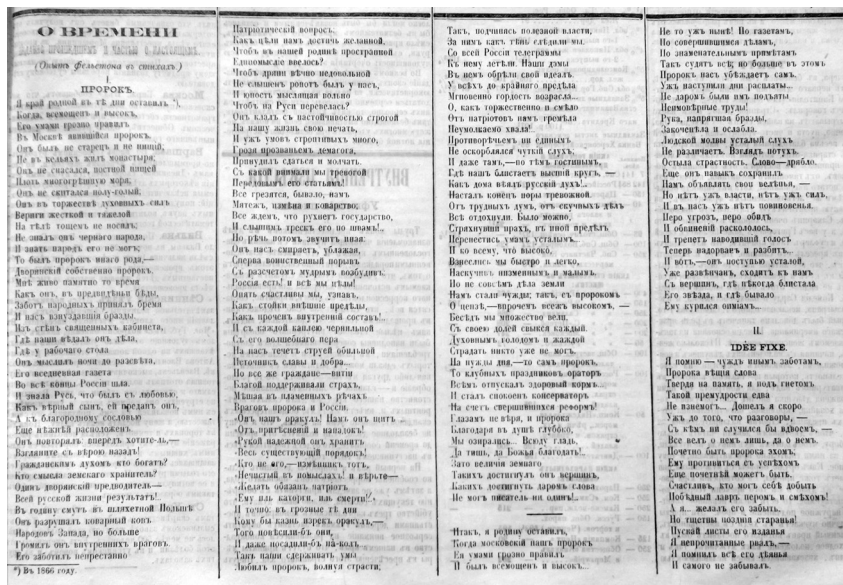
О ВРЕМЕНИ

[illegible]

(Опытъ фельетона въ стихахъ)

I.
ПРОРОКЪ.

Я край родной въ тѣ дни оставилъ *),
Когда, всенощно въ насъ,
Его умами грозно правилъ
Въ Москвѣ явившійся пророкъ.
Онъ былъ не старецъ и не нищій,
Не въ кельяхъ жилъ монастыря;
Онъ не спасался постной пищей
Плоть многогрѣшную моря,
Онъ не скиталься полу-голый,
Онъ въ торжествѣ духовныхъ силъ
Вериги жесткой и тяжелой
На тѣлѣ тощемъ не носилъ;
Не зналъ онъ черныхъ народа,
И звалъ народъ его не могъ;
То былъ пророкъ иного рода,—
Дворянскій собственно пророкъ.
Мнѣ живо памятно то время
Какъ онъ, въ предвидѣньи бѣды,
Заботъ народныхъ принялъ бремя
И насъ взвуздавшій бразды.
Изъ стѣнъ священныхъ кабинета,
Гдѣ наши въ ѣздъ онъ ждалъ,
Гдѣ у рабочаго стола
Онъ высидѣлъ ночи до разсвѣта,
Его ведомая газета
Во всѣ концы Россіи шла.
И знала Русь, что быть съ любовью,
Какъ вѣрный сынъ, ей преданъ онъ,
А съ благородною сословью
Еще изъ давнихъ родословныхъ временъ.
Онъ повторилъ: впередъ хотите,—
Взгляните съ вѣрою назадъ!
Гражданскимъ духомъ кто богатъ?
Кто съ нимъ земского храненья?
Одинъ дворянскій представитель—
Всей русской жизни результатъ!
Въ годину смутъ въ шляхетной Польшѣ
Онъ разрушалъ коварный ковъ
Народовъ Запада, не больше
Громилъ онъ внутреннихъ враговъ,
Его забота непрестанно

*) Въ 1866 году.

Патріотическій вопросъ,
Какъ дѣли намъ достичь желанной,
Чтобъ въ нашей родинѣ пространной
Единомысліе ввелось?
Чтобъ драки вѣчно недовольной
Не слышенъ ропотъ былъ у насъ,
И чтобъ мышленія вольно
Чтобъ на Руси перевелась?
Онъ клялъ съ настойчивостью строгой
На нашу жизнь свою печать,
И ужъ умовъ строптивыхъ много,
Громя прозванцемъ демагога,
Принудилъ сдаться и молчать.
Съ какой вниманьемъ мы тревогой
Перечитывали его статьями!
Все грезятся, болѣзно намъ
Мятежъ, измѣна и коварство;
Все ждемъ, что рухнетъ государство,
И слышимъ трескъ его по швамъ!..
Но рѣчь потомъ звучитъ иная:
Онъ насъ смирять, убѣждая,
Сперва воинственный порывъ
Съ разсчетомъ мудрымъ возбудивъ.
Россія есть! и всѣ мы въ ней!
Онъ счастливы мы, узнавъ,
Какъ съ ними тѣсны предѣлы,
Какъ прочелъ внутренній составъ!
И съ каждой каплю чернильной
Съ его волшебнаго пера
На насъ течетъ струей обильной
Источникъ славы и добра.
Но все же граждане—пити
Благой поддерживали страхъ,
Мѣшая въ пламенныхъ рѣчахъ
Враговъ пророка и Россіи.
Онъ ядра ихъ врагъ! Намъ онъ щитъ
Онъ пригвожденъ и наказанъ!
Рукой надежной онъ хранитъ
Весь существующій порядокъ!
Кто не его,—измѣнникъ тотъ,
Нечистый въ помыслахъ и вѣрѣ—
Жидовъ ожидать загнать
Ему изъ каторги, изъ смерти!
И точно, въ грозные тѣ дни
Кому бы казнь изрекъ оракулъ,—
Того повѣсили бъ они,
И даже не скали бъ, на-ковъ
Такъ ими сдерживалъ умы
Любилъ пророкъ, волнуя страсти,

Такъ, подчинясь полезной власти,
За нимъ какъ стадо слѣдили мы.
Со всей Россіи телеграммы
Къ нему летѣли. Нашъ дамы
Въ немъ обрѣли свой идеалъ.
У всѣхъ до крайняго предѣла
Мгновенно гордость возрасла...
О, какъ торжественно и смѣло
Отъ патріотовъ намъ гремѣла
Неумолкаемо хвала!
Противорѣчемъ ни единымъ
Не оскорблялся чуткій слухъ,
И даже тамъ,—во тѣмъ гостинымъ,
Гдѣ намъ блистаетъ высшій кругъ,—
Какъ дома вѣялъ русскій духъ!
Настала конецъ поры тревожной.
Отъ трудныхъ думъ, отъ скучныхъ дѣлъ
Всѣ отдохнули. Было можно,
Стряхнувши прахъ, въ иной предѣлъ
Переместись ужасъ усталымъ,
И въ моментъ, что высоко,
Взнесенномъ мы быстро и легко,
Наскучивъ низменнымъ и малымъ.
Но не совсѣмъ дѣла земли
Намъ стали чужды; такъ, съ пророкомъ
О цензѣ,—проречь весьма высоко,—
Бесѣдъ мы множество вели.
Съ своею долей свыкся каждый.
Духовнымъ голодомъ и жаждой
Страдать никто уже не могъ.
На нужды дня—за самъ пророкъ,
То клубныхъ праздниковъ ораторъ
Всѣмъ отпускалъ здоровый кормъ...
И сталъ спокоенъ консерваторъ
На счетъ свершившихся реформъ!
Глазамъ не вѣря, и пророка
Благодаря въ душѣ глубоко,
Мы озирались... Всюду гладь,
Да тишь, да Божья благодать!
Зато величія земнаго
Такихъ достигнулъ онъ вершинъ,
Какихъ достичь дозволь снова
Не могъ писатель ни одинъ!

Итакъ, я родину оставилъ,
Когда московскій нашъ пророкъ
Ея умами грозно правилъ
И былъ всемощенъ и высокъ.

Не то ужъ нынѣ! По газетамъ,
По совершившимся дѣламъ,
По знаменательнымъ примѣтамъ
Такъ судитъ всѣ; но больше въ этомъ
Пророкъ насъ убѣждаетъ самъ.
Ужъ наступили дни распаты...
Не дорожь были имъ подъяты
Неимовѣрные труды!
Рука, напрягшая бразды,
Закоченѣла и ослабла.
Людской молвы усталый слухъ
Не различаетъ. Взглядъ потухъ.
Остыла страстность. Слово—дрябло.
Еще онъ навыкъ сохранилъ
Намъ объявлять свои ведѣнья, —
Но нѣтъ ужъ власти, нѣтъ ужъ силъ,
И въ насъ ужъ нѣтъ повиновенья.
Перо угрозъ, перо обидъ
И обвиненій расколалось,
И грянетъ наводящій голосъ
Теперь надорвать и разбитъ.
И вотъ,—онъ поступью усталой,
Уже развѣнчанъ, сходитъ къ намъ
Съ вершинъ, гдѣ нѣкогда блистала
Его звѣзда, и гдѣ бывало
Ему курился оиміамъ.

II.
IDÉE FIXE.

Я помню — чуждъ инымъ заботамъ,
Пророка вѣщія слова
Тверди на память, и подъ гнетомъ
Такой премудрости едва
Не изнемогъ... Дошелъ я скоро
Ужъ до того, что разговоры,—
Съ кѣмъ ни случится бы вдвоемъ,—
Все велъ о немъ лишь, да о немъ.
Почетно былъ пророкъ эхомъ,
Ему противился съ успѣхомъ
Еще почетнѣй можетъ быть.
Счастливъ, кто могъ себѣ добыть
Побѣдный лавръ перомъ и смѣхомъ!
А я... желалъ его забыть,
Но тщетны поздніе старанья!
Пускай листы его изданья
Я непрочитанны рвалъ,
Я помнилъ всѣ его дѣянья
И самого не забывалъ.